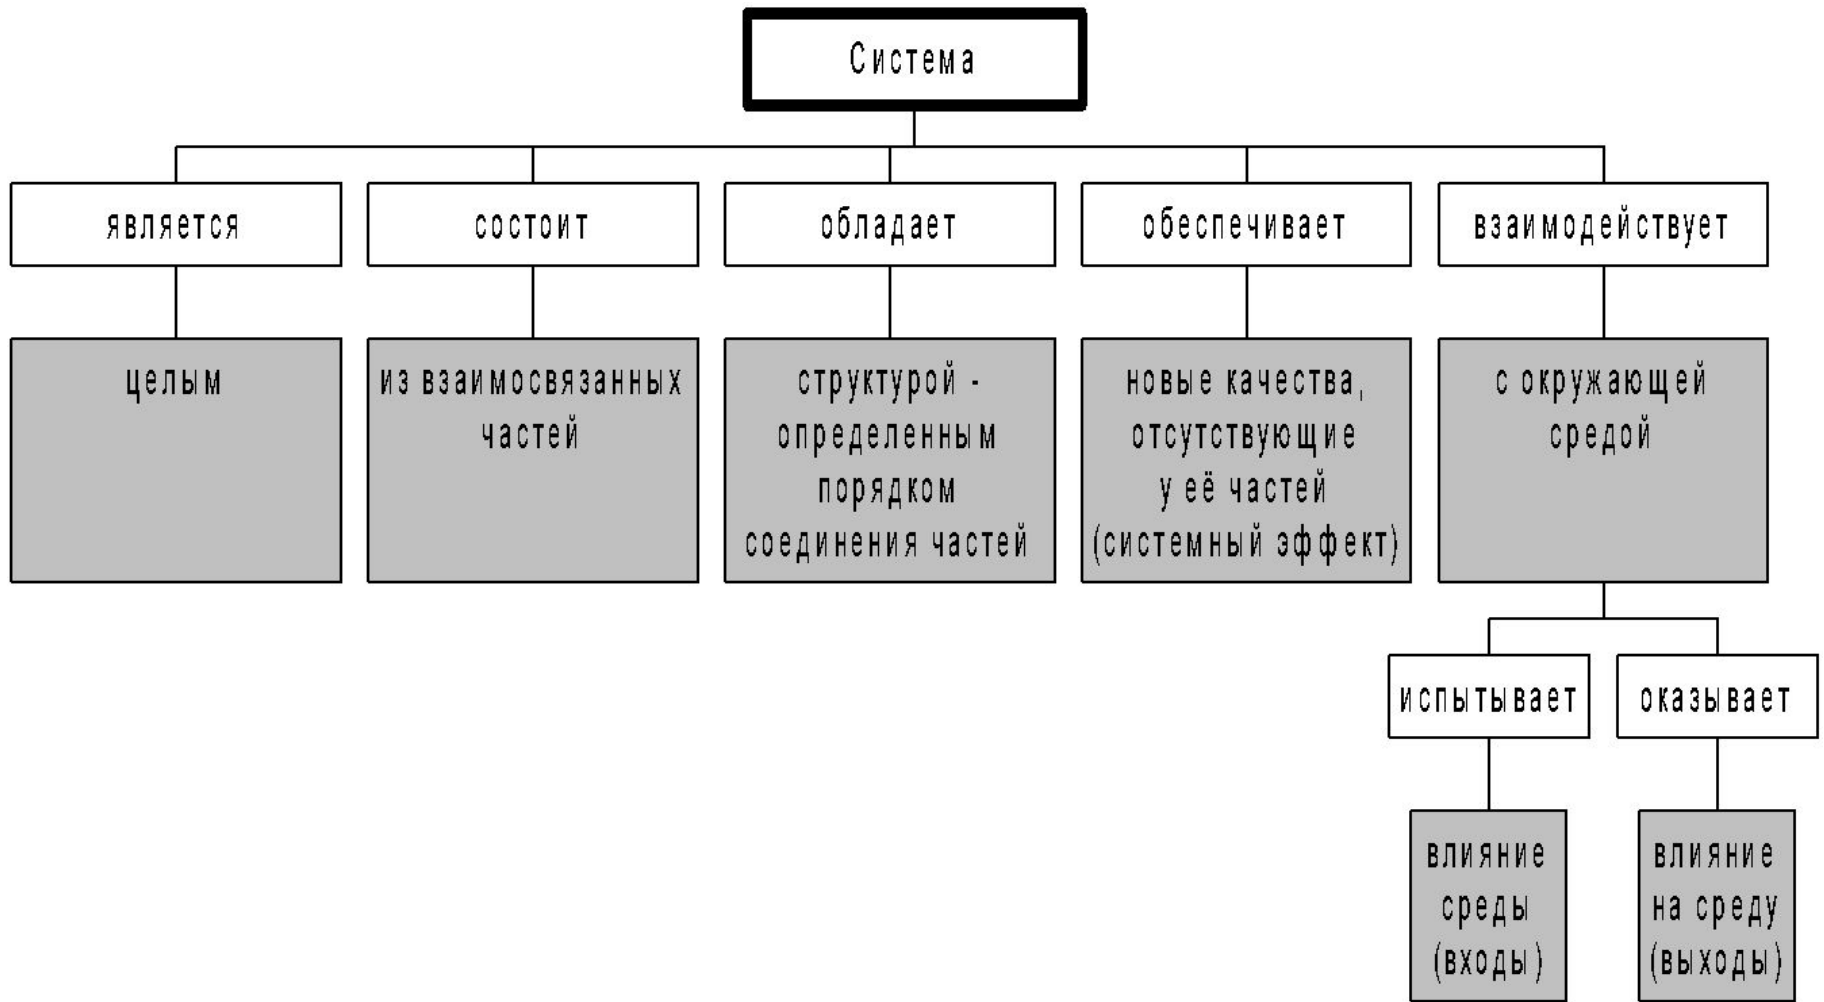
Система

является

целым

состоит

из взаимосвязанных частей

обладает

структурой - определенным порядком соединения частей

обеспечивает

новые качества, отсутствующие у её частей (системный эффект)

взаимодействует

с окружающей средой

испытывает

влияние среды (входы)

оказывает

влияние на среду (выходы)